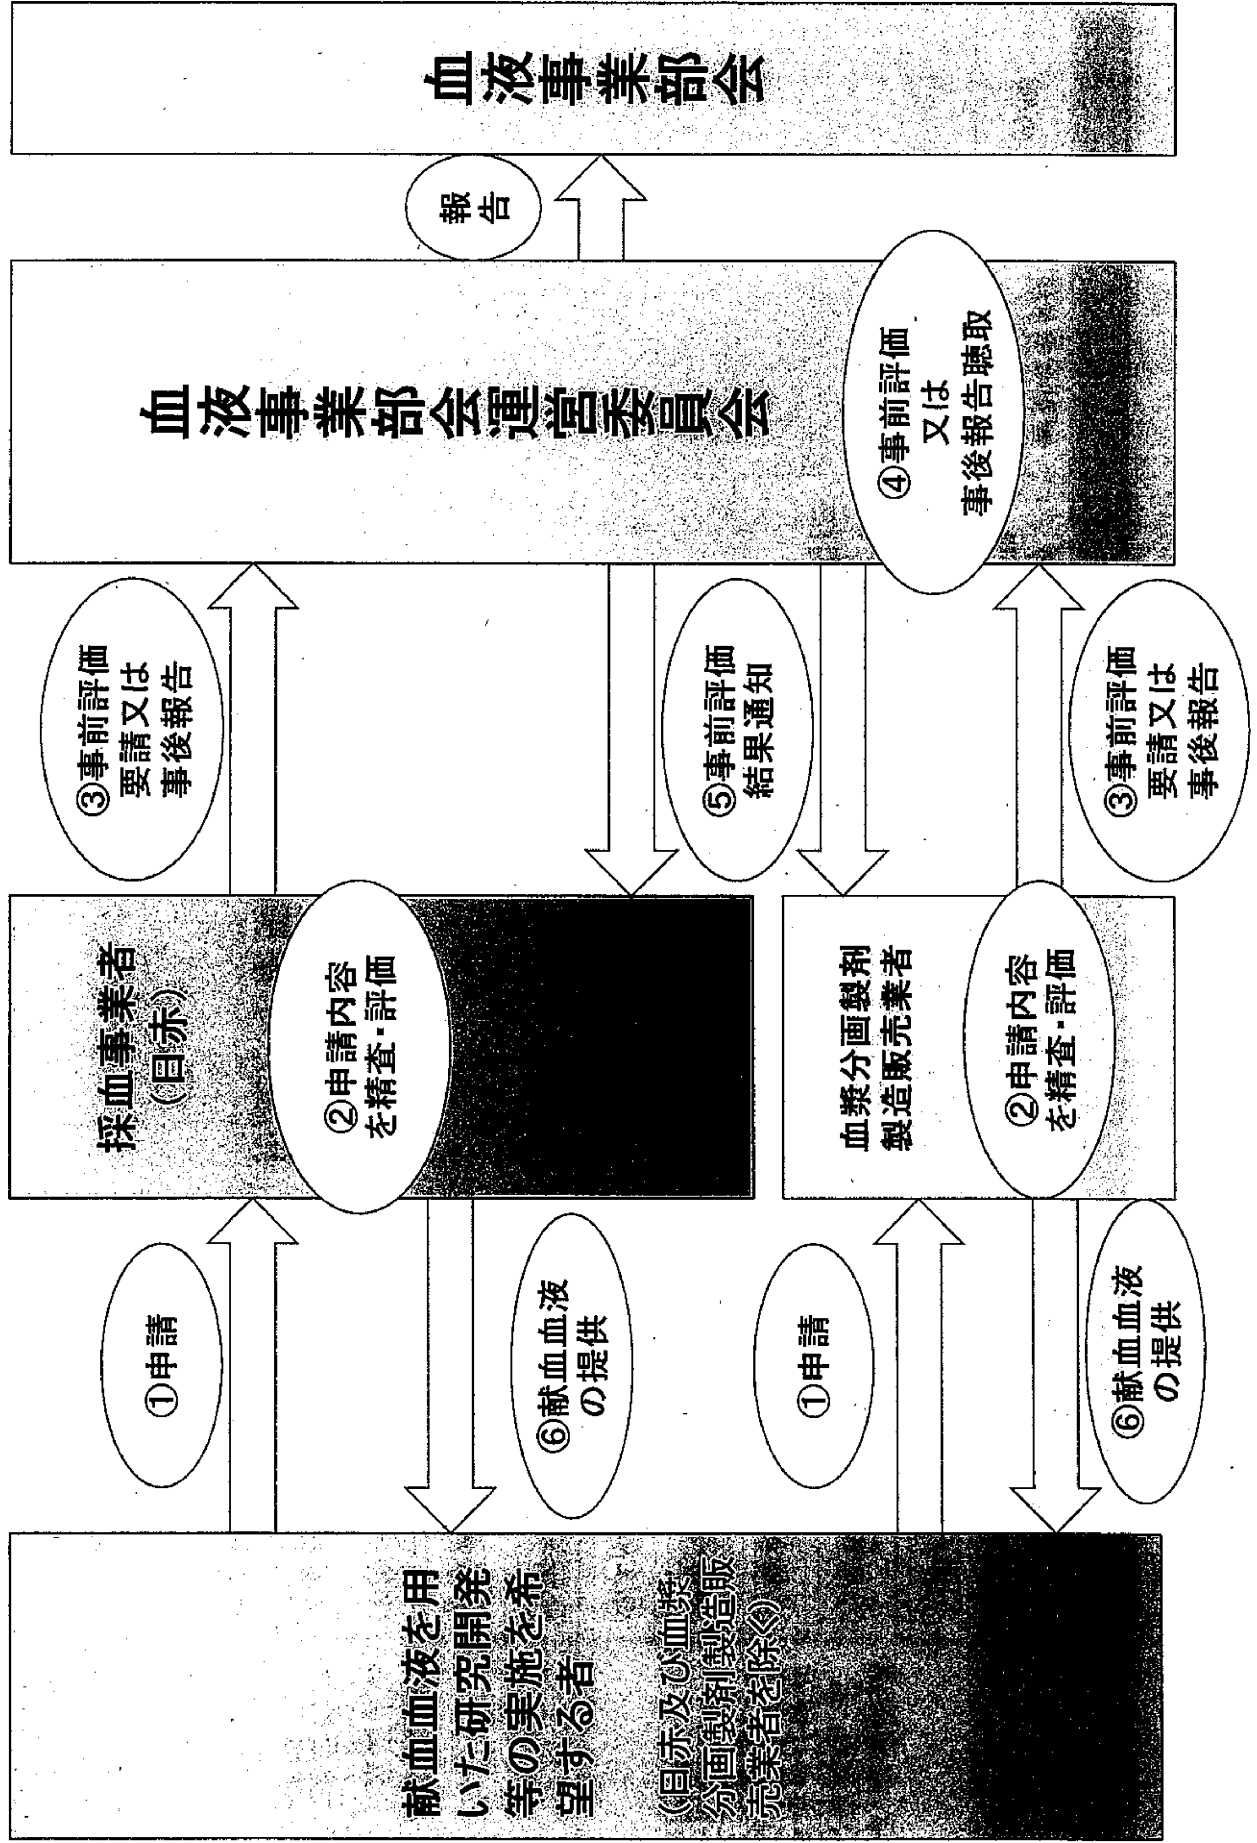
血液事業部会

報告

血液事業部会運営委員会

④事前評価又は事後報告聴取

③事前評価要請又は事後報告

⑤事前評価結果通知

③事前評価要請又は事後報告

採血事業者(日赤)

②申請内容を精査・評価

血漿分画製剤製造販売業者

②申請内容を精査・評価

①申請

⑥献血血液の提供

①申請

⑥献血血液の提供

献血血液を用いた研究開発等の実施を希望する者

(日赤及び血漿分画製剤製造販売業者を除く)